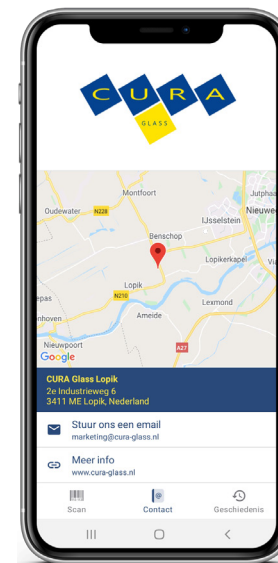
C U R A
GLASS

Montfoort
Oudewater
N228
Jutphaas
Nieuwe
IJsselstein
Benschop
Lopikerkapel
Lopik
N210
epas
Lexmond
Ameide
hoven
Nieuwpoort
A27
Google

CURA Glass Lopik
2e Industrieweg 6
3411 ME Lopik, Nederland

Stuur ons een email
marketing@cura-glass.nl

Meer info
www.cura-glass.nl

Scan
Contact
Geschiedenis